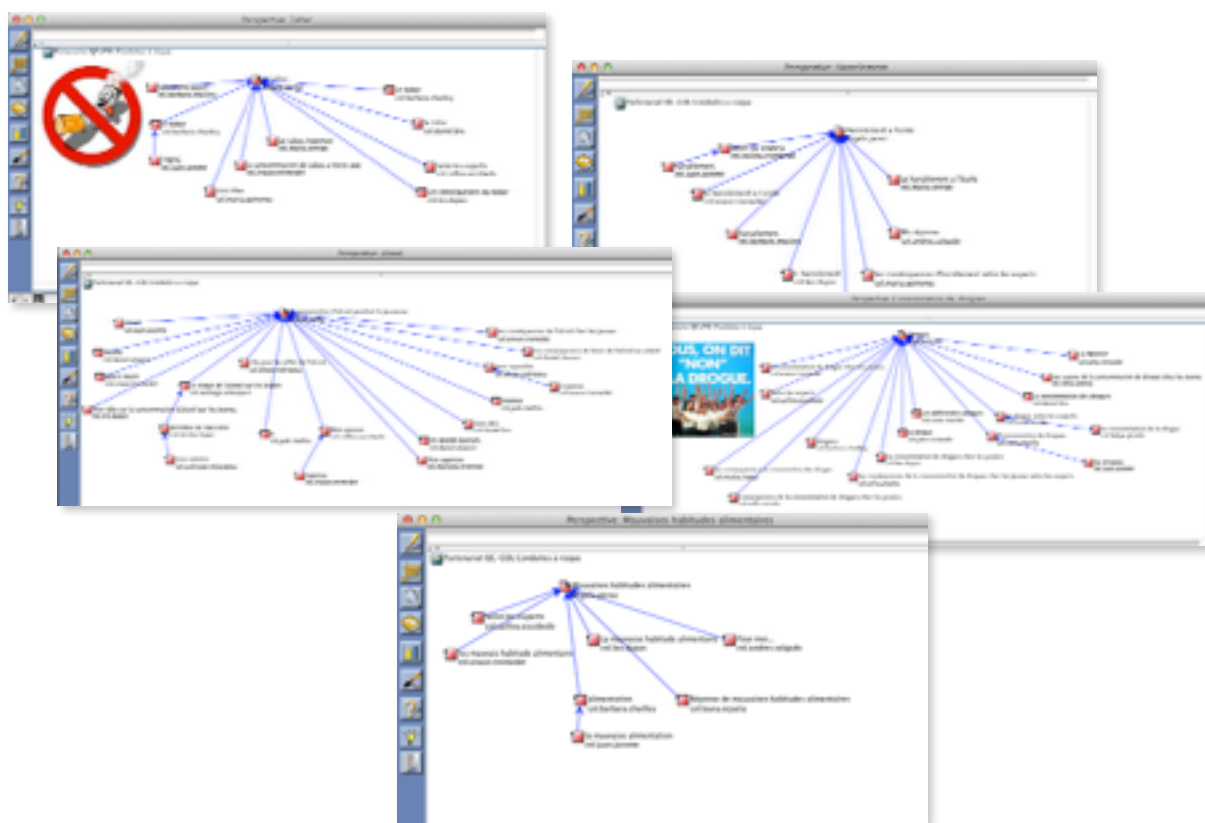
Perspective: Tabac

Perspective: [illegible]

Perspective: Alcool

Perspective: Consommation de drogues

OUS, ON DIT "NON" A DROGUE.

Perspective: Mauvaises habitudes alimentaires

Portemanat GL-G06 Tendances à risque

Mauvaises habitudes alimentaires

Avis des experts

Les mauvaises habitudes alimentaires

La mauvaise habitude alimentaire

Pour moi...

Alimentation

Réponse de mauvaises habitudes alimentaires

Les mauvaises alimentation

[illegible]